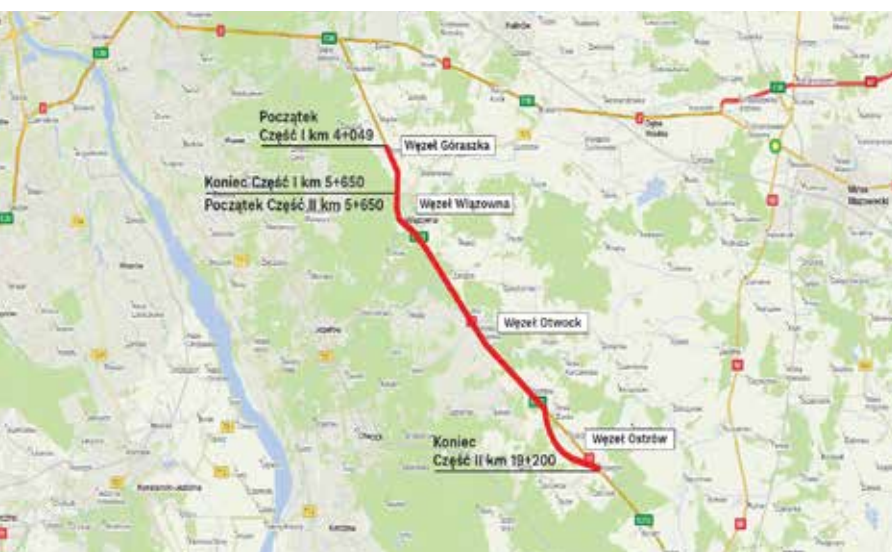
Początek
Część I km 4+049

Węzeł Góraszka

Koniec Część I km 5+650
Początek Część II km 5+650

Węzeł Wiązowna

Węzeł Otwock

Węzeł Ostrów

Koniec
Część II km 19+200

Mińsk Mazowiecki

Otwock

Konstancin-Jeziorna